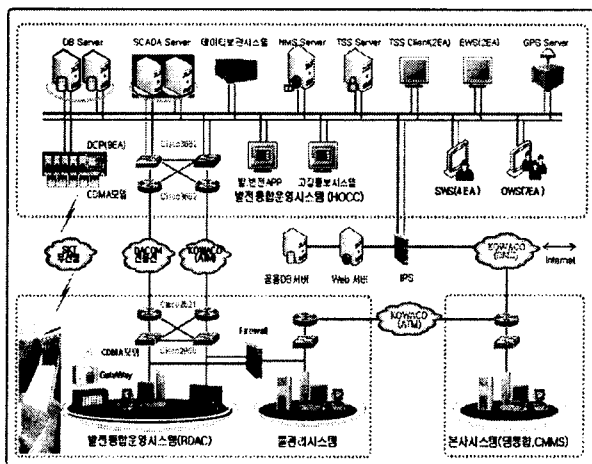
DB Server
SCADA Server
데이터보관시스템
NMS Server
TSS Server
TSS Client(2EA)
EWS(2EA)
GPS Server
DCP(9EA)
CDMA모뎀
Cisco3550
Cisco7602
발.변전APP
고객홍보시스템
발전통합운영시스템(HOCC)
SWS(4EA)
OWS(7EA)
SKT 무선망
DACOM 전용선
KOWACO (ATM)
공용DB서버
Web 서버
IPS
KOWACO (BBN)
Internet
Cisco3550
Cisco2600
CDMA모뎀
GateWay
Firewall
KOWACO (ATM)
발전통합운영시스템(RDAC)
물관리시스템
본사시스템(경영정보,CMMS)